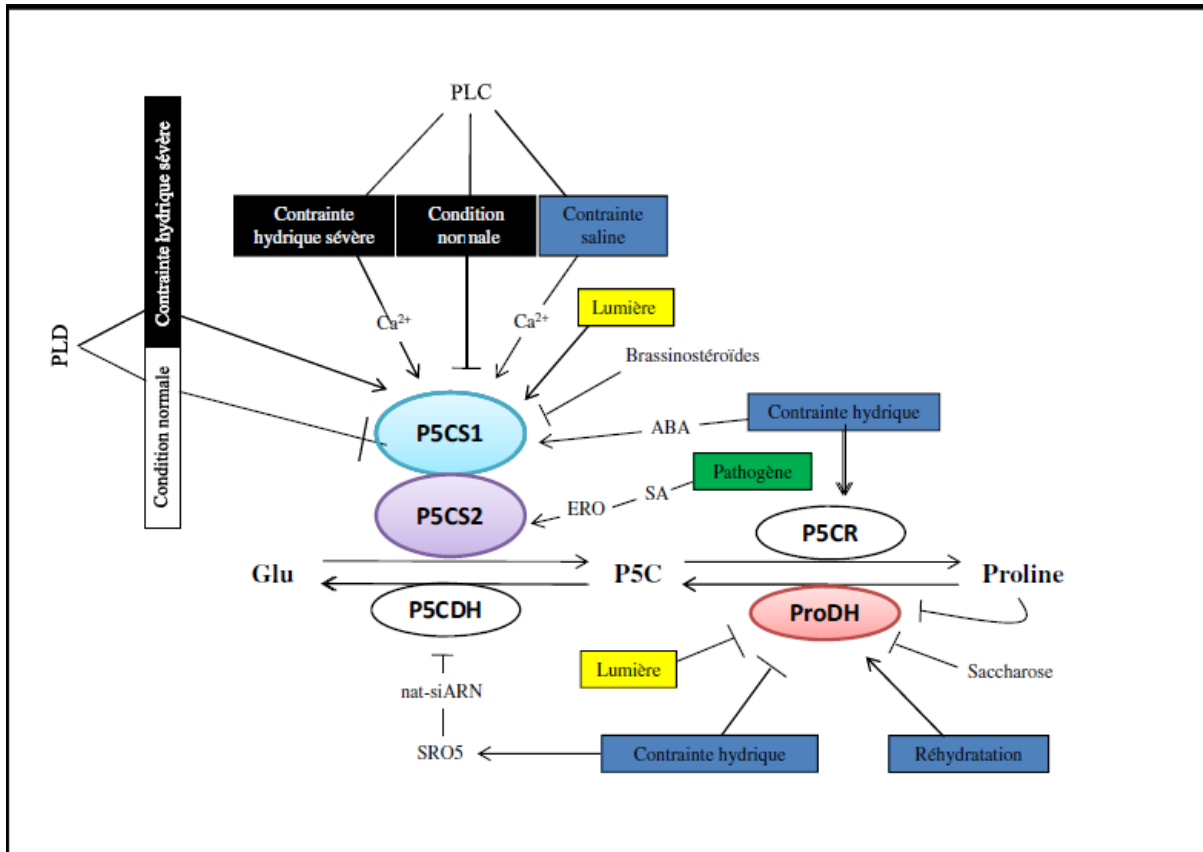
PLC

Contrainte hydrique sévère

Condition normale

Contrainte saline

Contrainte hydrique sévère

Condition normale

PLD

$Ca^{2+}$

$Ca^{2+}$

Lumière

Brassinostéroïdes

ABA

Contrainte hydrique

P5CS1

Pathogène

SA

ERO

P5CS2

P5CR

Glu

P5C

Proline

P5CDH

ProDH

Lumière

Saccharose

nat-siARN

SRO5

Contrainte hydrique

Réhydratation